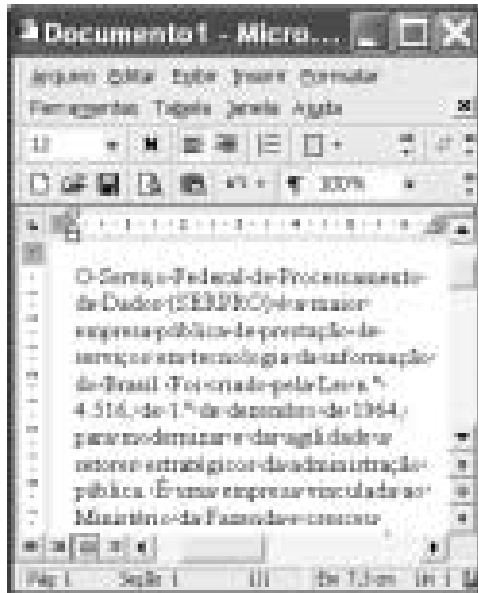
Documento1 - Micro...

Arquivo Editar Exibir Inserir Formatar
Ferramentas Tabela Janela Ajuda

12 N 100%

O Serviço Federal de Processamento de Dados (SERPRO) é a maior empresa pública de prestação de serviços em tecnologia da informação do Brasil. Foi criado pela Lei n.º 4.516, de 1.º de dezembro de 1964, para modernizar e dar agilidade a setores estratégicos da administração pública. É uma empresa vinculada ao Ministério da Fazenda e com sua

Pág 1 Seção 1 1/1 Em 7,3 cm Lin 1